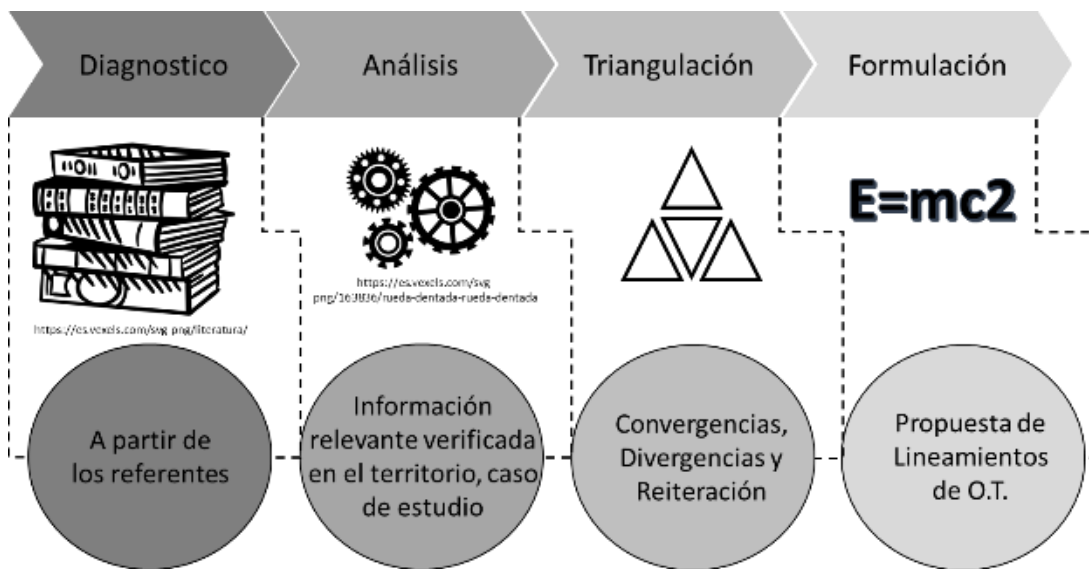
Diagnostico

Análisis

Triangulación

Formulación

https://es.vexels.com/svg png/literatura/

https://es.vexels.com/svg png/163836/rueda-dentada-rueda-dentada

E=mc2

A partir de los referentes

Información relevante verificada en el territorio, caso de estudio

Convergencias, Divergencias y Reiteración

Propuesta de Lineamientos de O.T.